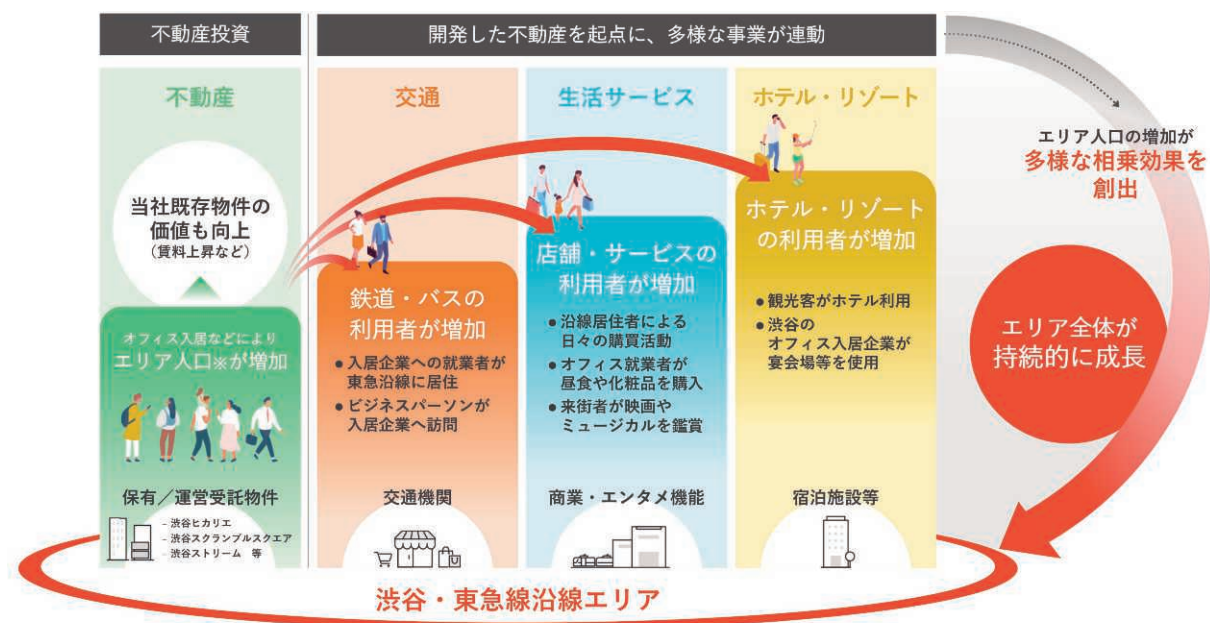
不動産投資

開発した不動産を起点に、多様な事業が連動

不動産

交通

生活サービス

ホテル・リゾート

エリア人口の増加が
多様な相乗効果を
創出

当社既存物件の
価値も向上
（賃料上昇など）

オフィス入居などにより
エリア人口※が増加

鉄道・バスの
利用者が増加

● 入居企業への就業者が東急沿線に居住
● ビジネスパーソンが入居企業へ訪問

店舗・サービスの
利用者が増加

● 沿線居住者による日々の購買活動
● オフィス就業者が昼食や化粧品を購入
● 来街者が映画やミュージカルを鑑賞

ホテル・リゾート
の利用者が増加

● 観光客がホテル利用
● 渋谷のオフィス入居企業が宴会場等を使用

エリア全体が
持続的に成長

保有／運営受託物件

– 渋谷ヒカリエ
– 渋谷スクランブルスクエア
– 渋谷ストリーム　等

交通機関

商業・エンタメ機能

宿泊施設等

渋谷・東急線沿線エリア